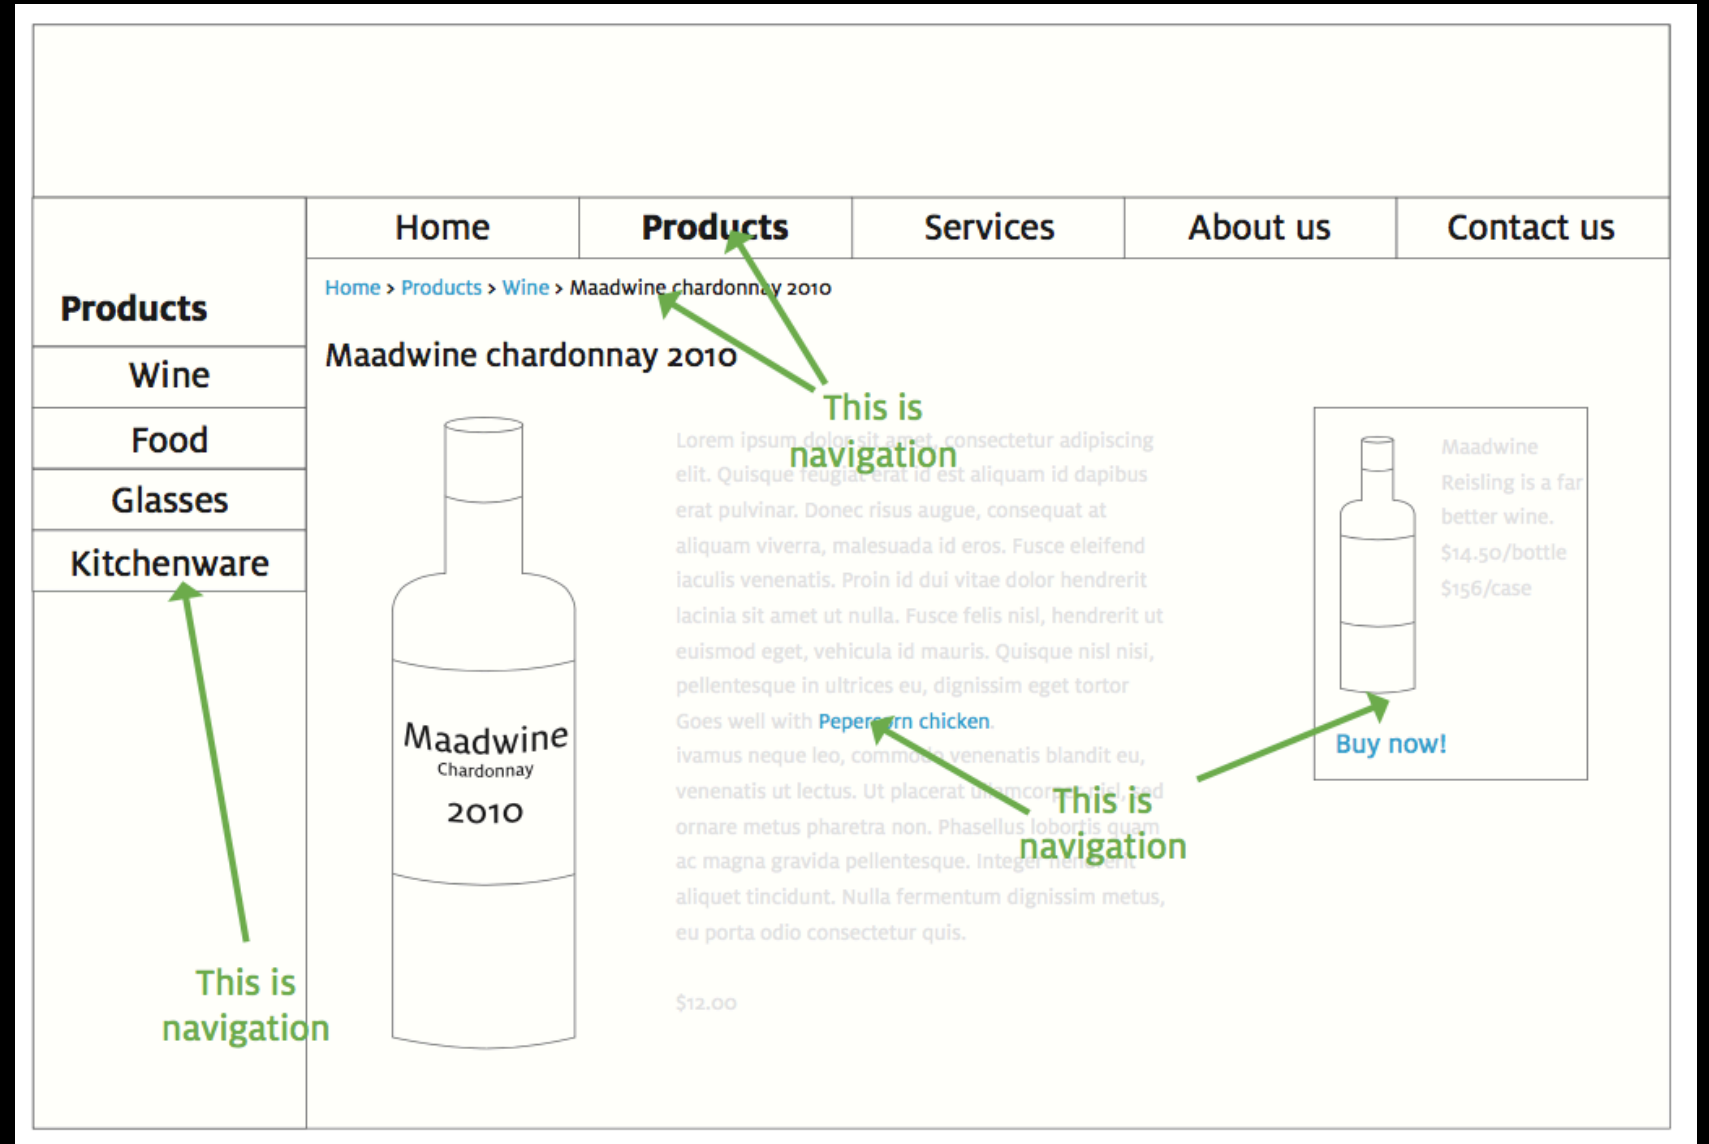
Home | Products | Services | About us | Contact us

Products
Wine
Food
Glasses
Kitchenware

Home > Products > Wine > Maadwine chardonnay 2010

Maadwine chardonnay 2010

This is navigation

Maadwine
Chardonnay
2010

Lorem ipsum dolor sit amet, consectetur adipiscing elit. Quisque feugiat erat id est aliquam id dapibus erat pulvinar. Donec risus augue, consequat at aliquam viverra, malesuada id eros. Fusce eleifend iaculis venenatis. Proin id dui vitae dolor hendrerit lacinia sit amet ut nulla. Fusce felis nisl, hendrerit ut euismod eget, vehicula id mauris. Quisque nisl nisi, pellentesque in ultrices eu, dignissim eget tortor
Goes well with Pepercorn chicken.
ivamus neque leo, commodo venenatis blandit eu, venenatis ut lectus. Ut placerat ullamcorper nisl, sed ornare metus pharetra non. Phasellus lobortis quam ac magna gravida pellentesque. Integer hendrerit aliquet tincidunt. Nulla fermentum dignissim metus, eu porta odio consectetur quis.

$12.00

Maadwine Reisling is a far better wine.
$14.50/bottle
$156/case

Buy now!

This is navigation

This is navigation